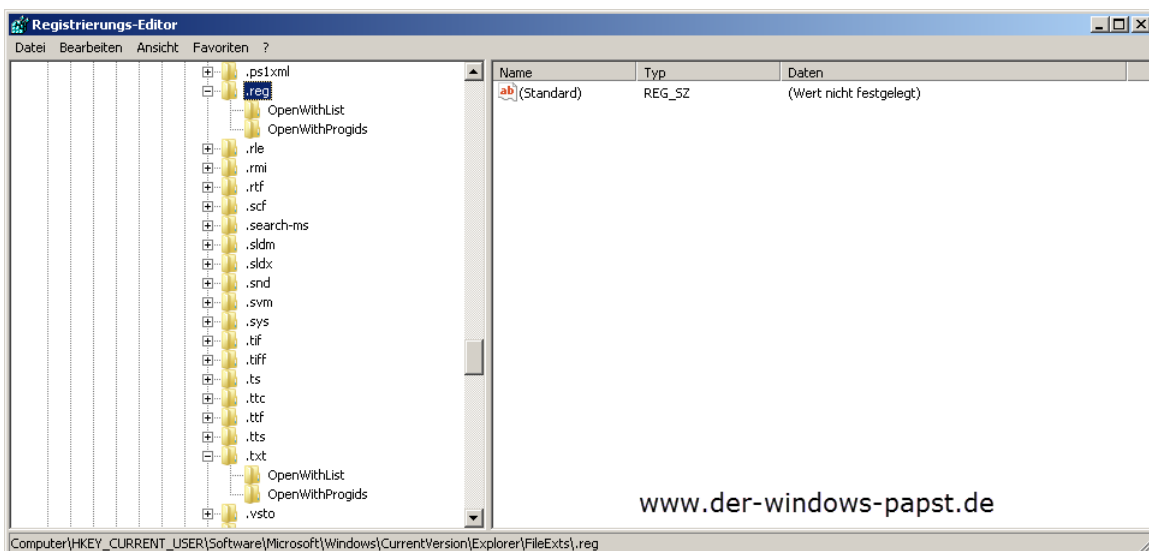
Registrierungs-Editor

Datei Bearbeiten Ansicht Favoriten ?

.ps1xml
.reg
OpenWithList
OpenWithProgids
.rle
.rmi
.rtf
.scf
.search-ms
.sldm
.sldx
.snd
.svm
.sys
.tif
.tiff
.ts
.ttc
.ttf
.tts
.txt
OpenWithList
OpenWithProgids
.vsto

| Name | Typ | Daten |
|---|---|---|
| ab (Standard) | REG_SZ | (Wert nicht festgelegt) |

www.der-windows-papst.de

Computer\HKEY_CURRENT_USER\Software\Microsoft\Windows\CurrentVersion\Explorer\FileExts\.reg